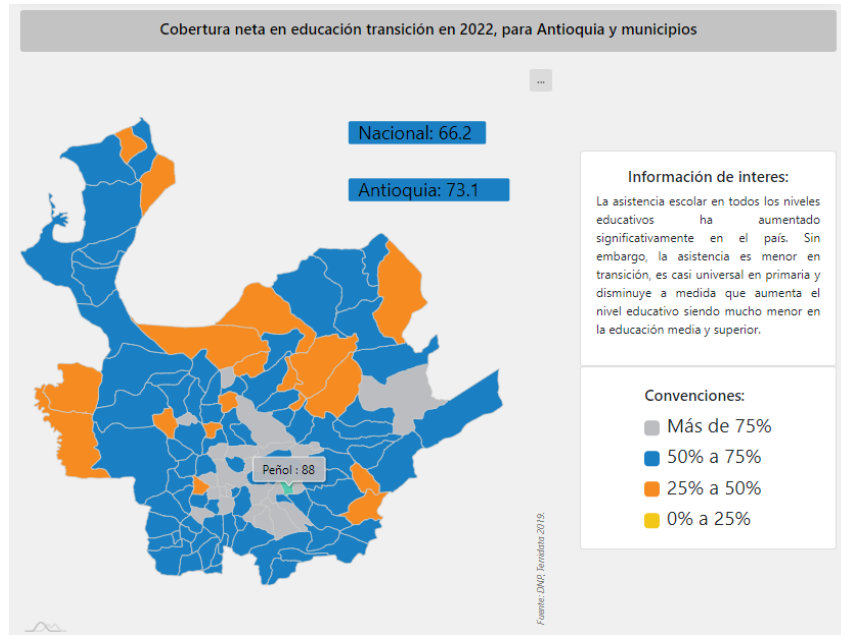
Cobertura neta en educación transición en 2022, para Antioquia y municipios

...

Nacional: 66.2

Antioquia: 73.1

Peñol : 88

Fuente: DNP, Terridata 2019.

Información de interes:

La asistencia escolar en todos los niveles educativos ha aumentado significativamente en el país. Sin embargo, la asistencia es menor en transición, es casi universal en primaria y disminuye a medida que aumenta el nivel educativo siendo mucho menor en la educación media y superior.

Convenciones:

Más de 75%

50% a 75%

25% a 50%

0% a 25%